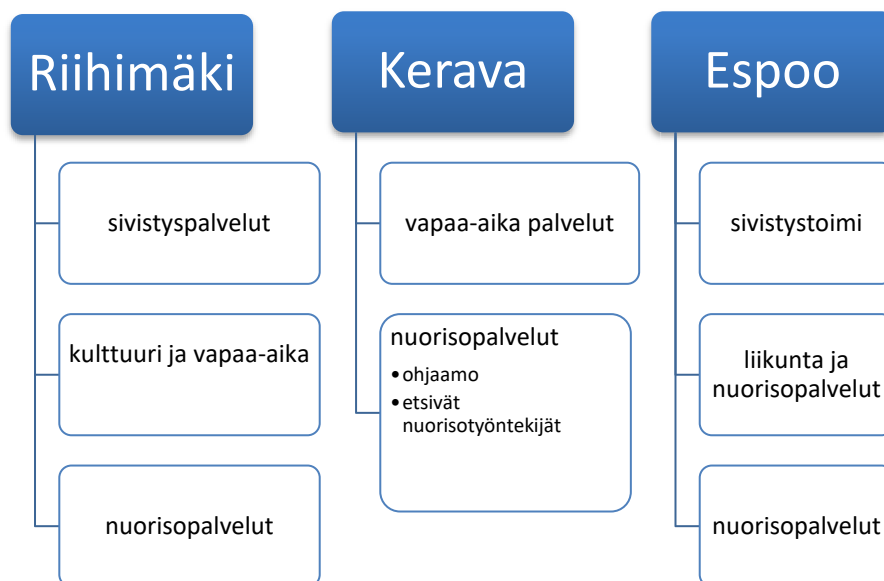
Riihimäki

sivistyspalvelut

kulttuuri ja vapaa-aika

nuorisopalvelut

Kerava

vapaa-aika palvelut

nuorisopalvelut
• ohjaamo
• etsivät nuorisotyöntekijät

Espoo

sivistystoimi

liikunta ja nuorisopalvelut

nuorisopalvelut